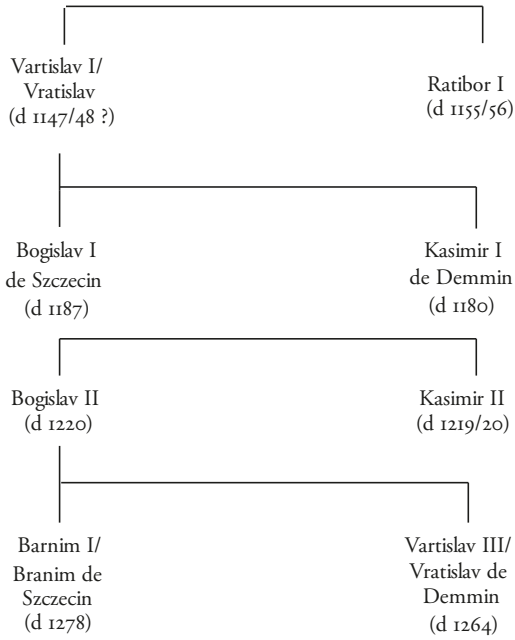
Vartislav I/
Vratislav
(d 1147/48 ?)

Ratibor I
(d 1155/56)

Bogislav I
de Szczecin
(d 1187)

Kasimir I
de Demmin
(d 1180)

Bogislav II
(d 1220)

Kasimir II
(d 1219/20)

Barnim I/
Branim de
Szczecin
(d 1278)

Vartislav III/
Vratislav de
Demmin
(d 1264)